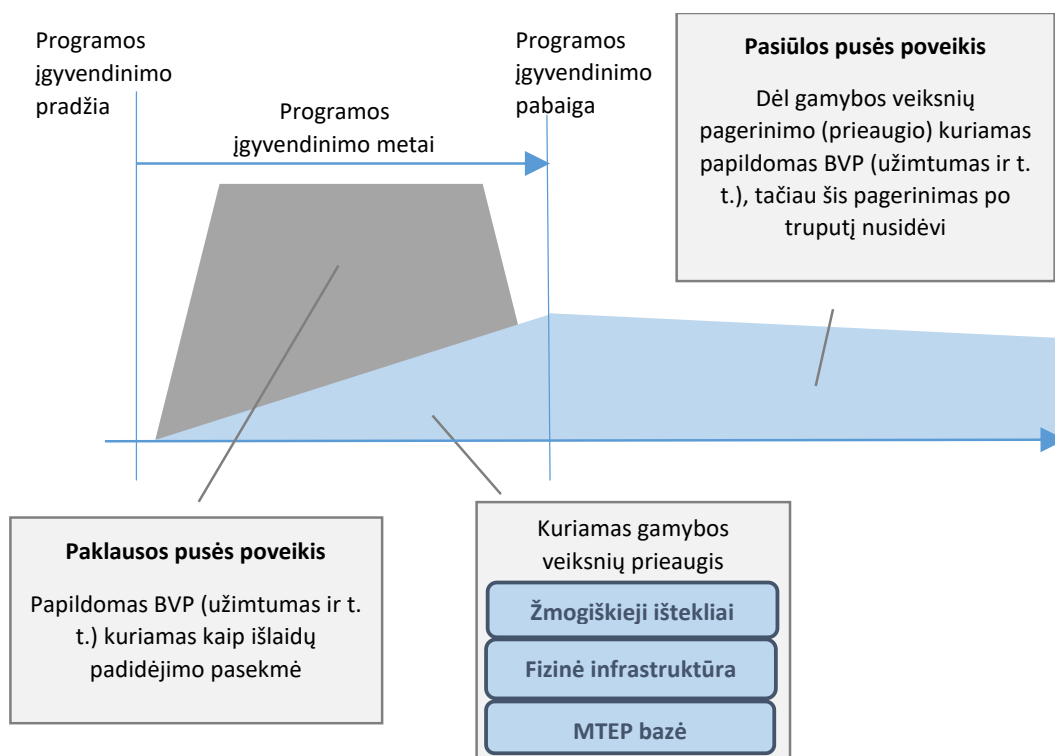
Programos įgyvendinimo pradžia

Programos įgyvendinimo metai

Programos įgyvendinimo pabaiga

**Pasiūlos pusės poveikis**

Dėl gamybos veiksnių pagerinimo (prieaugio) kuriamas papildomas BVP (užimtumas ir t. t.), tačiau šis pagerinimas po truputį nusidėvi

**Paklausos pusės poveikis**

Papildomas BVP (užimtumas ir t. t.) kuriamas kaip išlaidų padidėjimo pasekmė

Kuriamas gamybos veiksnių prieaugis

**Žmogiškieji ištekliai**

**Fizinė infrastruktūra**

**MTEP bazė**